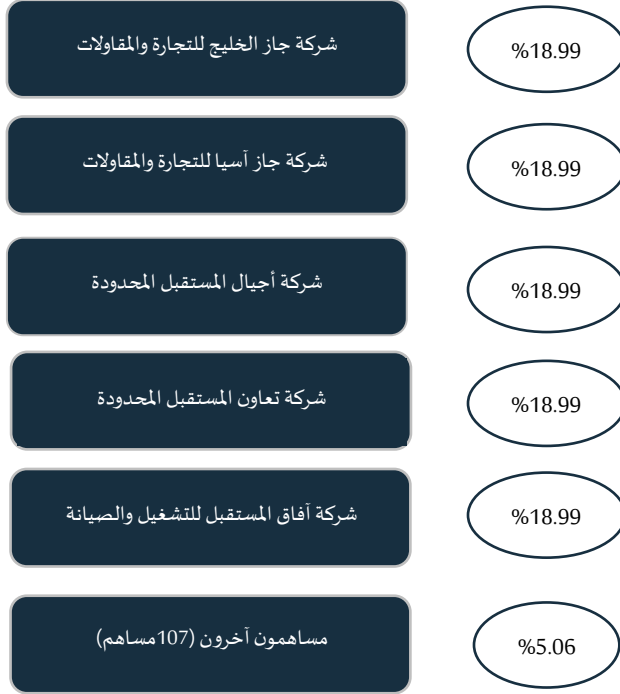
شركة جاز الخليج للتجارة والمقاولات
%18.99

شركة جاز آسيا للتجارة والمقاولات
%18.99

شركة أجيال المستقبل المحدودة
%18.99

شركة تعاون المستقبل المحدودة
%18.99

شركة آفاق المستقبل للتشغيل والصيانة
%18.99

مساهمون آخرون (107مساهم)
%5.06